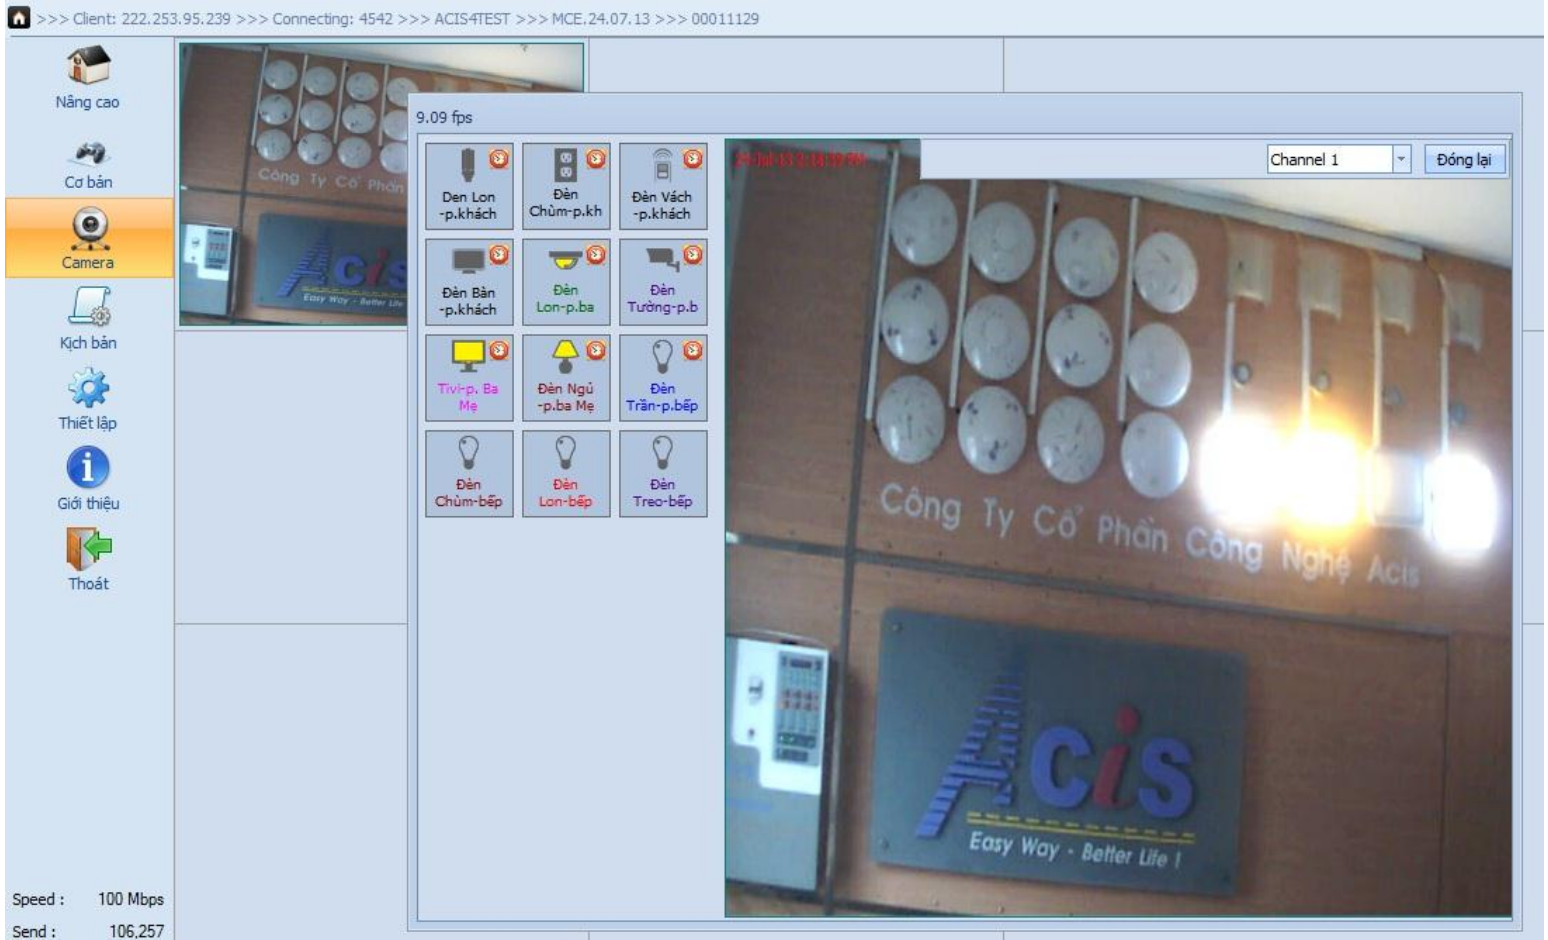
>>> Client: 222.253.95.239 >>> Connecting: 4542 >>> ACIS4TEST >>> MCE.24.07.13 >>> 00011129

Nâng cao

Cơ bản

Camera

Kịch bản

Thiết lập

Giới thiệu

Thoát

Speed : 100 Mbps

Send : 106,257

Công Ty Cổ Phần

Acis

Easy Way - Better Life

9.09 fps

Den Lon -p.khách

Đèn Chùm-p.kh

Đèn Vách -p.khách

Đèn Bàn -p.khách

Đèn Lon-p.ba

Đèn Tường-p.b

Tivi-p. Ba Mẹ

Đèn Ngủ -p.ba Mẹ

Đèn Trần-p.bếp

Đèn Chùm-bếp

Đèn Lon-bếp

Đèn Treo-bếp

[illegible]

Channel 1

Đóng lại

Công Ty Cổ Phần Công Nghệ Acis

Acis

Easy Way - Better Life !